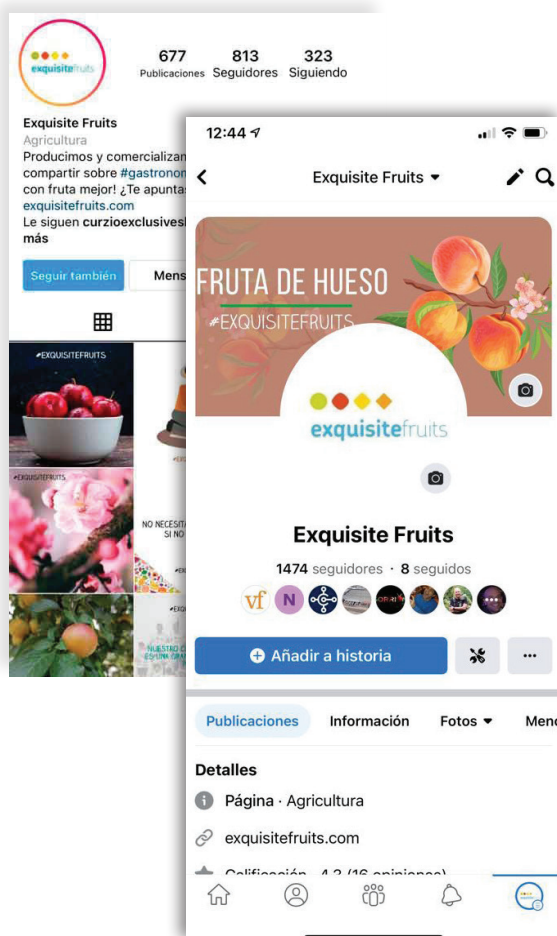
exquisitefruits

677 Publicaciones
813 Seguidores
323 Siguiendo

Exquisite Fruits
Agricultura
Producimos y comercializan
compartir sobre #gastronon
con fruta mejor! ¿Te apuntas
exquisitefruits.com
Le siguen curzioexclusivesl
más

Seguir también
Mens

#EXQUISITEFRUITS
#EXQUISITEFRUITS
NO NECESIT
SI NO
#EXQUISITEFRUITS
NUESTRO

12:44

Exquisite Fruits

FRUTA DE HUESO
#EXQUISITEFRUITS

exquisitefruits

Exquisite Fruits
1474 seguidores · 8 seguidos

vf N

Añadir a historia
...

Publicaciones
Información
Fotos
Menc

Detalles
Página · Agricultura
exquisitefruits.com
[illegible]